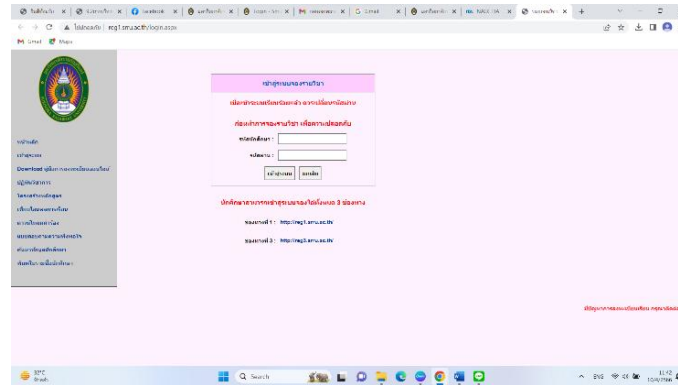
ไม่ปลอดภัย | reg1.srru.ac.th/login.aspx

M Gmail Maps

เข้าสู่ระบบงานทะเบียน

ปิดการขอคำร้องออนไลน์

Download คู่มือการลงทะเบียนเรียน

คู่มือนักศึกษา

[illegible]

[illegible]

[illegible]

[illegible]

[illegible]

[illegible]

เข้าสู่ระบบทะเบียน

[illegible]

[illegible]

รหัสประจำตัว :

รหัสผ่าน :

เข้าสู่ระบบ | ยกเลิก

นักศึกษาสามารถเข้าสู่ระบบได้โดยผ่าน 3 ช่องทาง

ช่องทางที่ 1 : http://reg1.srru.ac.th

ช่องทางที่ 3 : http://reg3.srru.ac.th

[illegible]

28°C

Q Search

11:12
10/4/2566